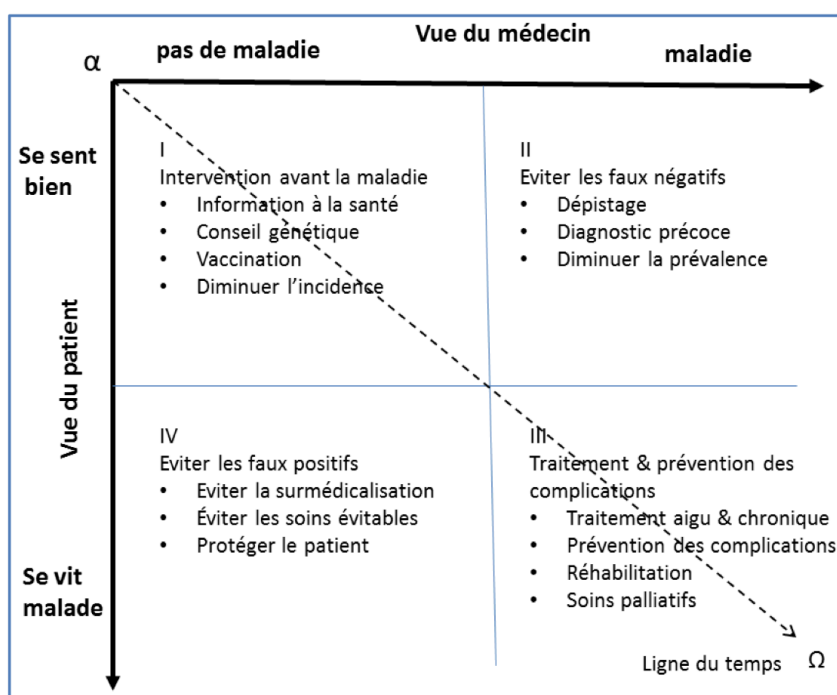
Vue du médecin

α

pas de maladie

maladie

Se sent bien

Vue du patient

Se vit malade

I
Intervention avant la maladie
- Information à la santé
- Conseil génétique
- Vaccination
- Diminuer l'incidence

II
Eviter les faux négatifs
- Dépistage
- Diagnostic précoce
- Diminuer la prévalence

IV
Eviter les faux positifs
- Eviter la surmédicalisation
- Éviter les soins évitables
- Protéger le patient

III
Traitement & prévention des complications
- Traitement aigu & chronique
- Prévention des complications
- Réhabilitation
- Soins palliatifs

Ligne du temps

Ω